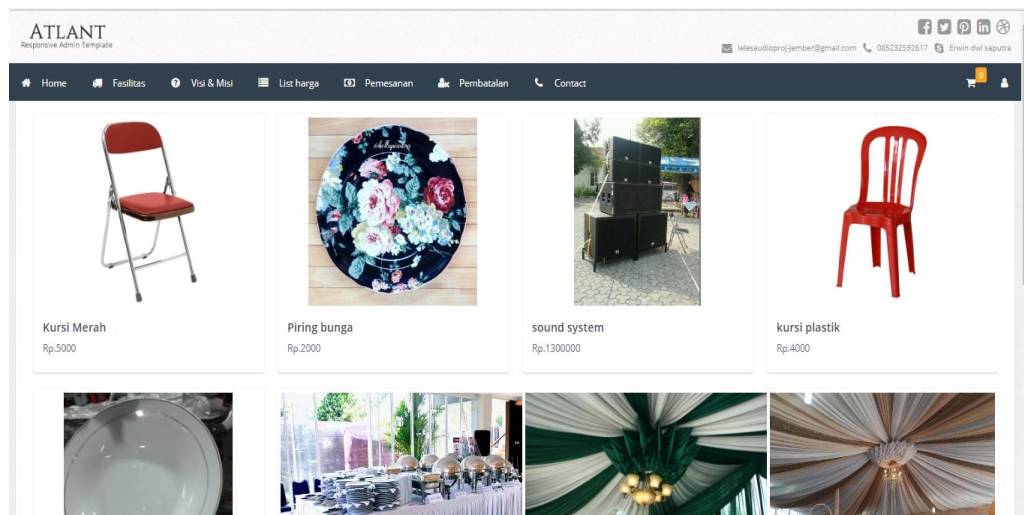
ATLANT
Responsive Admin Template

lelesaudioproj-jember@gmail.com 085232592617 Erwin dwi saputra

Home Fasilitas Visi & Misi List harga Pemesanan Pembatalan Contact 0

Kursi Merah
Rp.5000

@hellopiring
Piring bunga
Rp.2000

sound system
Rp.1300000

kursi plastik
Rp.4000